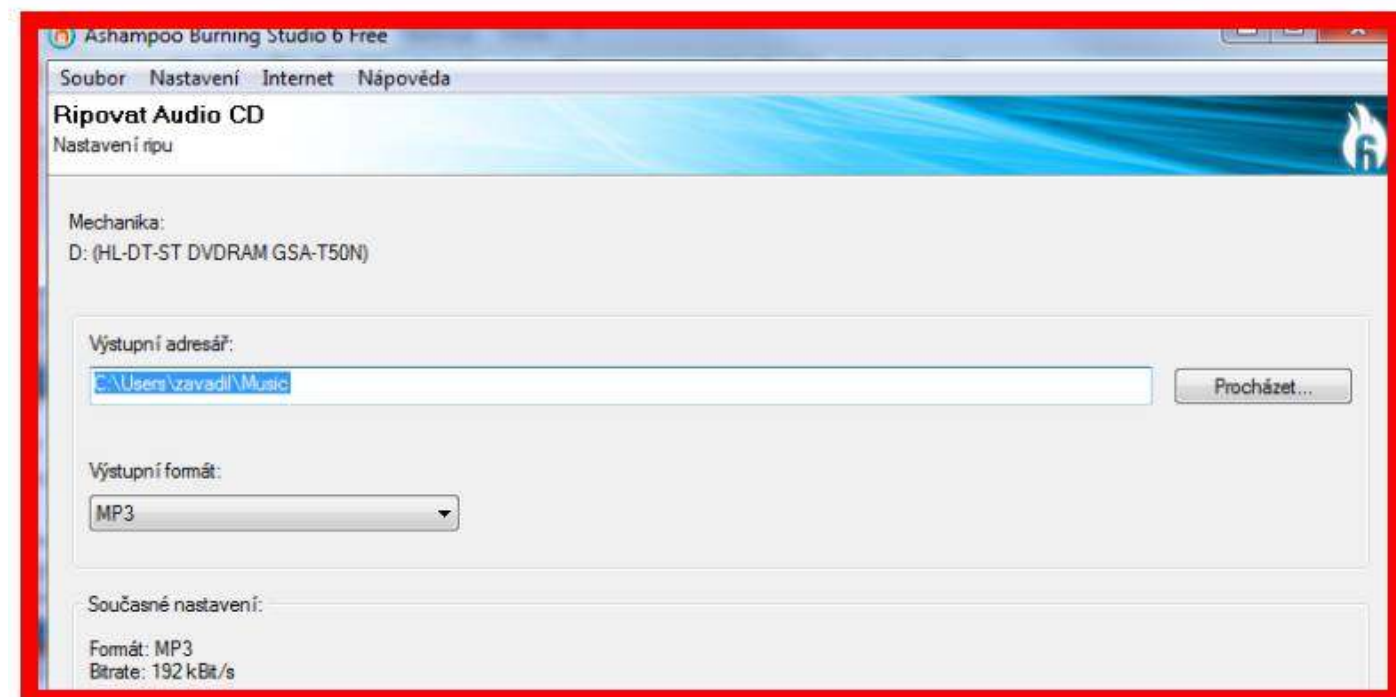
Ashampoo Burning Studio 6 Free

Soubor Nastavení Internet Nápověda

Ripovat Audio CD
Nastavení ripu

Mechanika:
D: (HL-DT-ST DVDRAM GSA-T50N)

Výstupní adresář:

C:\Users\zavadil\Music

Procházet...

Výstupní formát:

MP3

Současné nastavení:

Formát: MP3
Bitrate: 192 kBit/s